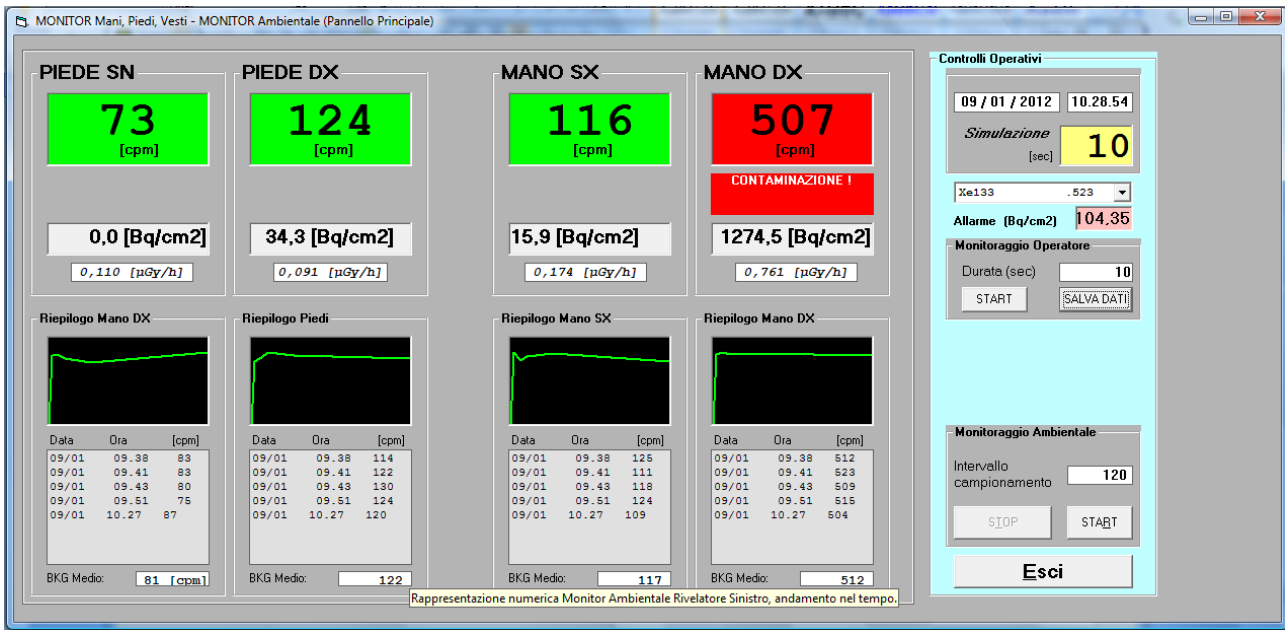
MONITOR Mani, Piedi, Vesti - MONITOR Ambientale (Pannello Principale)

PIEDE SN
73
[cpm]
0,0 [Bq/cm2]
0,110 [µGy/h]

PIEDE DX
124
[cpm]
34,3 [Bq/cm2]
0,091 [µGy/h]

MANO SX
116
[cpm]
15,9 [Bq/cm2]
0,174 [µGy/h]

MANO DX
507
[cpm]
CONTAMINAZIONE !
1274,5 [Bq/cm2]
0,761 [µGy/h]

Riepilogo Mano DX

| Data | Ora | [cpm] |
|---|---|---|
| 09/01 | 09.38 | 83 |
| 09/01 | 09.41 | 83 |
| 09/01 | 09.43 | 80 |
| 09/01 | 09.51 | 75 |
| 09/01 | 10.27 | 87 |

BKG Medio: 81 [cpm]

Riepilogo Piedi

| Data | Ora | [cpm] |
|---|---|---|
| 09/01 | 09.38 | 114 |
| 09/01 | 09.41 | 122 |
| 09/01 | 09.43 | 130 |
| 09/01 | 09.51 | 124 |
| 09/01 | 10.27 | 120 |

BKG Medio: 122

Riepilogo Mano SX

| Data | Ora | [cpm] |
|---|---|---|
| 09/01 | 09.38 | 125 |
| 09/01 | 09.41 | 111 |
| 09/01 | 09.43 | 118 |
| 09/01 | 09.51 | 124 |
| 09/01 | 10.27 | 109 |

BKG Medio: 117

Riepilogo Mano DX

| Data | Ora | [cpm] |
|---|---|---|
| 09/01 | 09.38 | 512 |
| 09/01 | 09.41 | 523 |
| 09/01 | 09.43 | 509 |
| 09/01 | 09.51 | 515 |
| 09/01 | 10.27 | 504 |

BKG Medio: 512

Rappresentazione numerica Monitor Ambientale Rivelatore Sinistro, andamento nel tempo.

Controlli Operativi
09 / 01 / 2012 10.28.54
Simulazione [sec] 10
Xe133 .523
Allarme (Bq/cm2) 104,35
Monitoraggio Operatore
Durata (sec) 10
START SALVA DATI

Monitoraggio Ambientale
Intervallo campionamento 120
STOP START
Esci